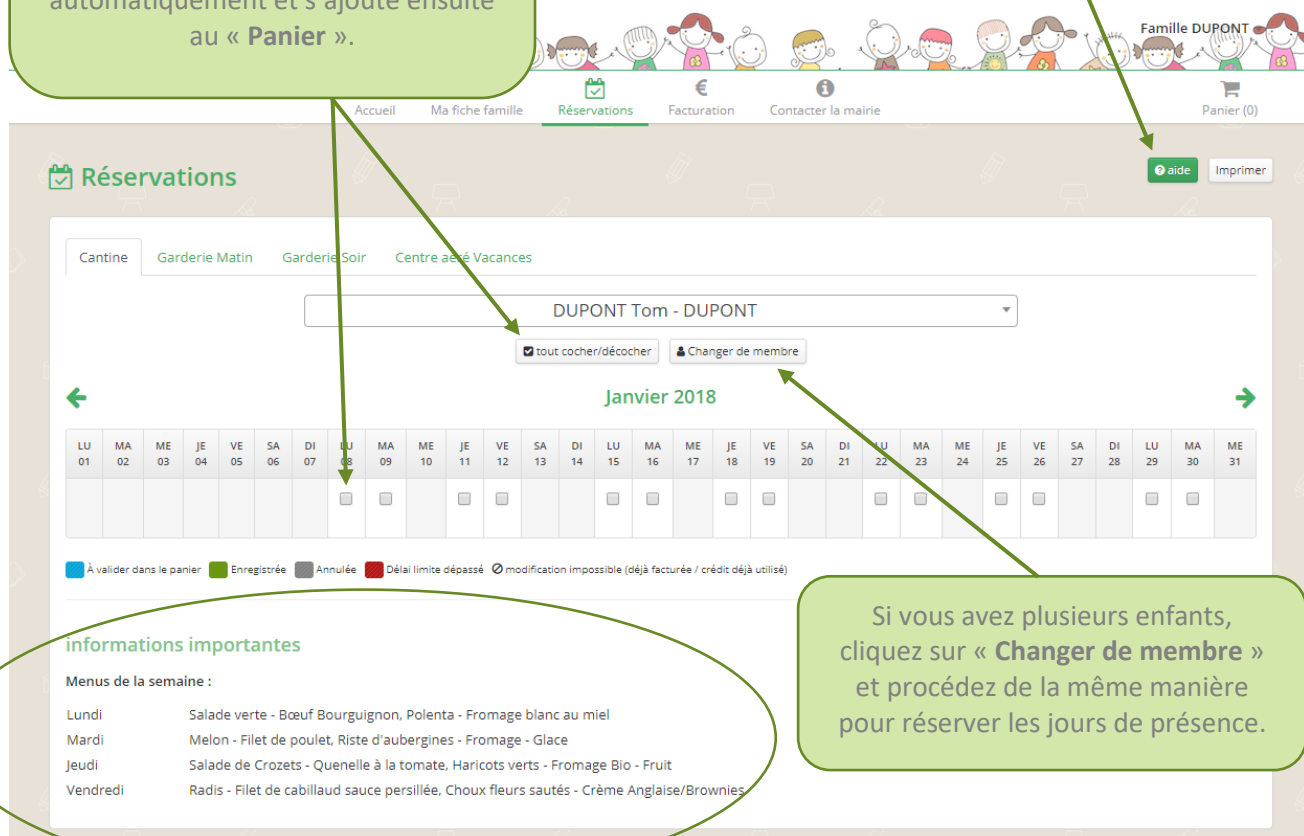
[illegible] automatiquement et s'ajoute ensuite au « **Panier** ».

Famille DUPONT

Accueil Ma fiche famille Réservations Facturation Contacter la mairie Panier (0)

Réservations

aide Imprimer

Cantine Garderie Matin Garderie Soir Centre aéré Vacances

DUPONT Tom - DUPONT

tout cocher/décocher Changer de membre

Janvier 2018

| LU 01 | MA 02 | ME 03 | JE 04 | VE 05 | SA 06 | DI 07 | LU 08 | MA 09 | ME 10 | JE 11 | VE 12 | SA 13 | DI 14 | LU 15 | MA 16 | ME 17 | JE 18 | VE 19 | SA 20 | DI 21 | LU 22 | MA 23 | ME 24 | JE 25 | VE 26 | SA 27 | DI 28 | LU 29 | MA 30 | ME 31 |
|---|---|---|---|---|---|---|---|---|---|---|---|---|---|---|---|---|---|---|---|---|---|---|---|---|---|---|---|---|---|---|
| | | | | | | | ☐ | ☐ | | ☐ | ☐ | | | ☐ | ☐ | | ☐ | ☐ | | | ☐ | ☐ | | ☐ | ☐ | | | ☐ | ☐ | |

À valider dans le panier Enregistrée Annulée Délai limite dépassé modification impossible (déjà facturée / crédit déjà utilisé)

Si vous avez plusieurs enfants, cliquez sur « **Changer de membre** » et procédez de la même manière pour réserver les jours de présence.

informations importantes

Menus de la semaine :

Lundi Salade verte - Bœuf Bourguignon, Polenta - Fromage blanc au miel
Mardi Melon - Filet de poulet, Riste d'aubergines - Fromage - Glace
Jeudi Salade de Crozets - Quenelle à la tomate, Haricots verts - Fromage Bio - Fruit
Vendredi Radis - Filet de cabillaud sauce persillée, Choux fleurs sautés - Crème Anglaise/Brownies